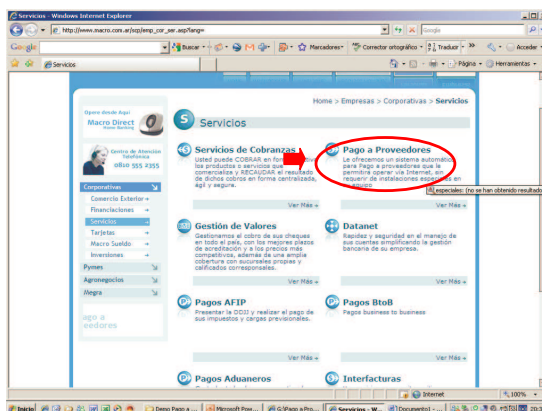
Servicios - Windows Internet Explorer

http://www.macro.com.ar/scp/emp_cor_ser.asp?lang=

Google

Buscar • Marcadores • Corrector ortográfico • Traducir • Acceder •

Servicios

Página • Herramientas •

Opere desde Aquí
Macro Direct
Home Banking

Centro de Atención Telefónica
0810 555 2355

Corporativas
Comercio Exterior
Financiaciones
Servicios
Tarjetas
Macro Sueldo
Inversiones
Pymes
Agronegocios
Alegra

Home > Empresas > Corporativas > Servicios

Servicios

Servicios de Cobranzas
Usted puede COBRAR en forma los productos o servicios que comercializa y RECAUDAR el resultado de dichos cobros en forma centralizada, ágil y segura.

Ver Más

Pago a Proveedores
Le ofrecemos un sistema automático para Pago a proveedores que le permitirá operar via Internet, sin requerir de instalaciones especiales en su equipo

especiales: (no se han obtenido resultado

Ver Más

Gestión de Valores
Gestionamos el cobro de sus cheques en todo el país, con los mejores plazos de acreditación y a los precios más competitivos, además de una amplia cobertura con sucursales propias y calificados corresponsales.

Ver Más

Datanet
Rapidez y seguridad en el manejo de sus cuentas simplificando la gestión bancaria de su empresa.

Ver Más

Pagos AFIP
Presentar la DDJJ y realizar el pago de sus impuestos y cargas previsionales.

Ver Más

Pagos BtoB
Pagos business to business

Ver Más

Pagos Aduaneros

Interfacturas

Internet
100%

Inicio
Demo Pago a ...
Microsoft Pow...
G:\Pago a Pro...
Servicios - W...
Documento1 - ...
20:1